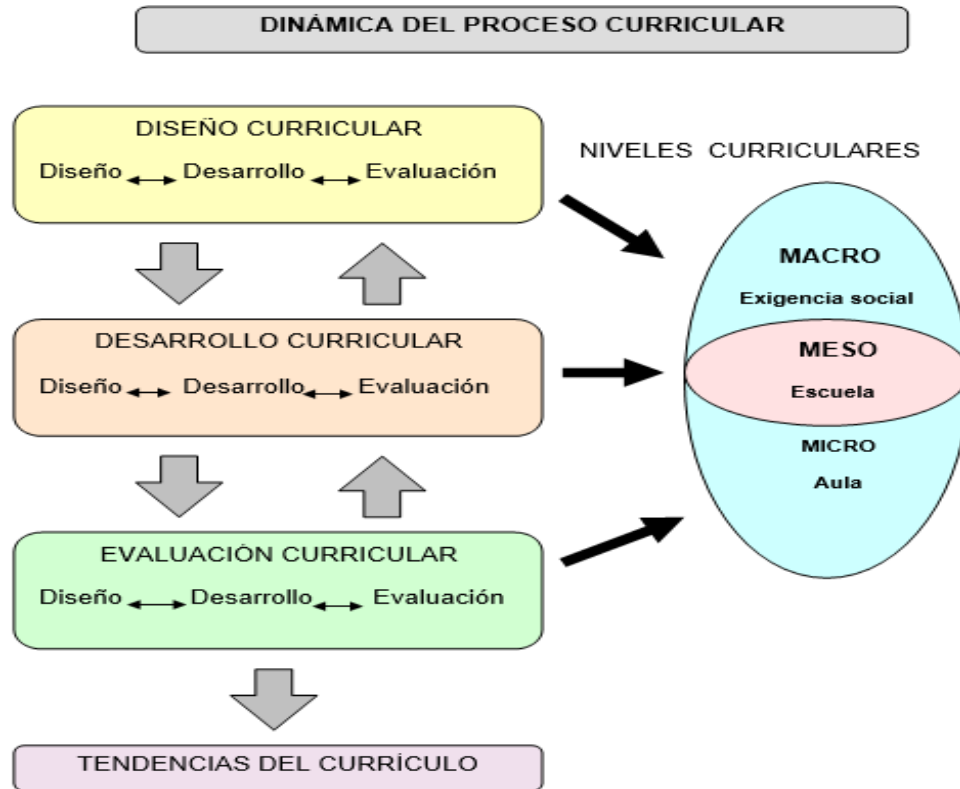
DINÁMICA DEL PROCESO CURRICULAR

DISEÑO CURRICULAR
Diseño ↔ Desarrollo ↔ Evaluación

NIVELES CURRICULARES

MACRO
Exigencia social

MESO
Escuela

MICRO
Aula

DESARROLLO CURRICULAR
Diseño ↔ Desarrollo ↔ Evaluación

EVALUACIÓN CURRICULAR
Diseño ↔ Desarrollo ↔ Evaluación

TENDENCIAS DEL CURRÍCULO